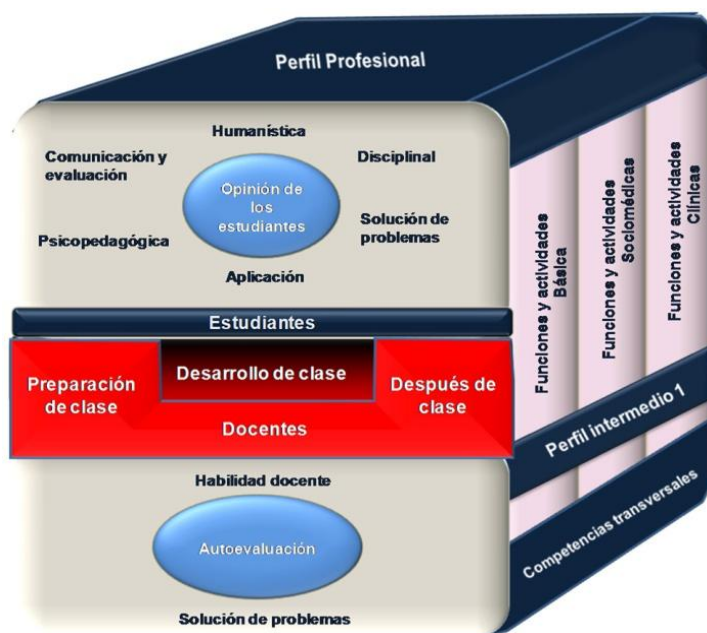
Perfil Profesional

Humanística

Comunicación y evaluación

Disciplinal

Opinión de los estudiantes

Psicopedagógica

Solución de problemas

Aplicación

Funciones y actividades Básica

Funciones y actividades Sociomédicas

Funciones y actividades Clínicas

Estudiantes

Desarrollo de clase

Preparación de clase

Después de clase

Docentes

Perfil intermedio 1

Habilidad docente

Autoevaluación

Competencias transversales

Solución de problemas